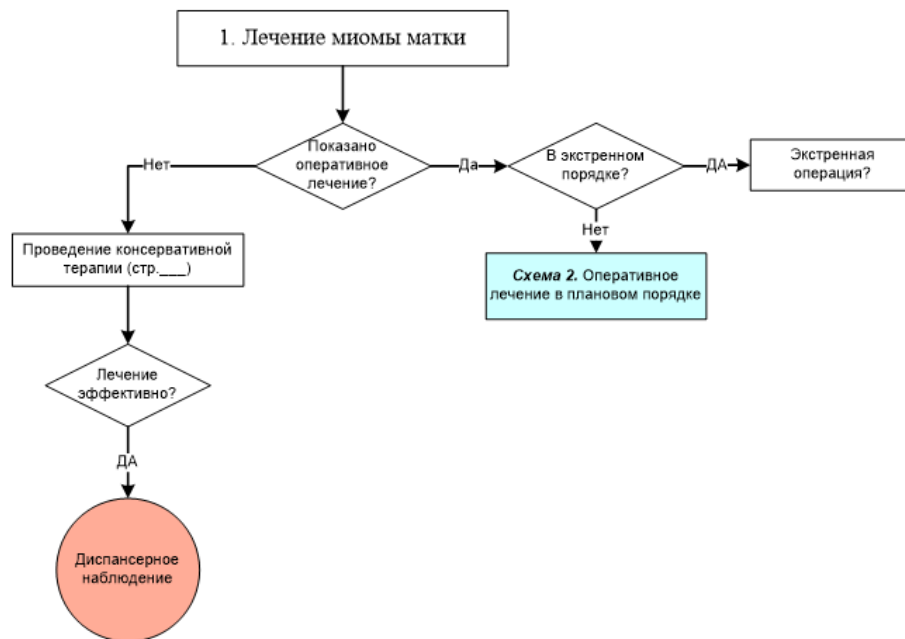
1. Лечение миомы матки

Показано оперативное лечение?

Нет

Да

В экстренном порядке?

ДА

Экстренная операция?

Нет

*Схема 2.* Оперативное лечение в плановом порядке

Проведение консервативной терапии (стр.____)

Лечение эффективно?

ДА

Диспансерное наблюдение